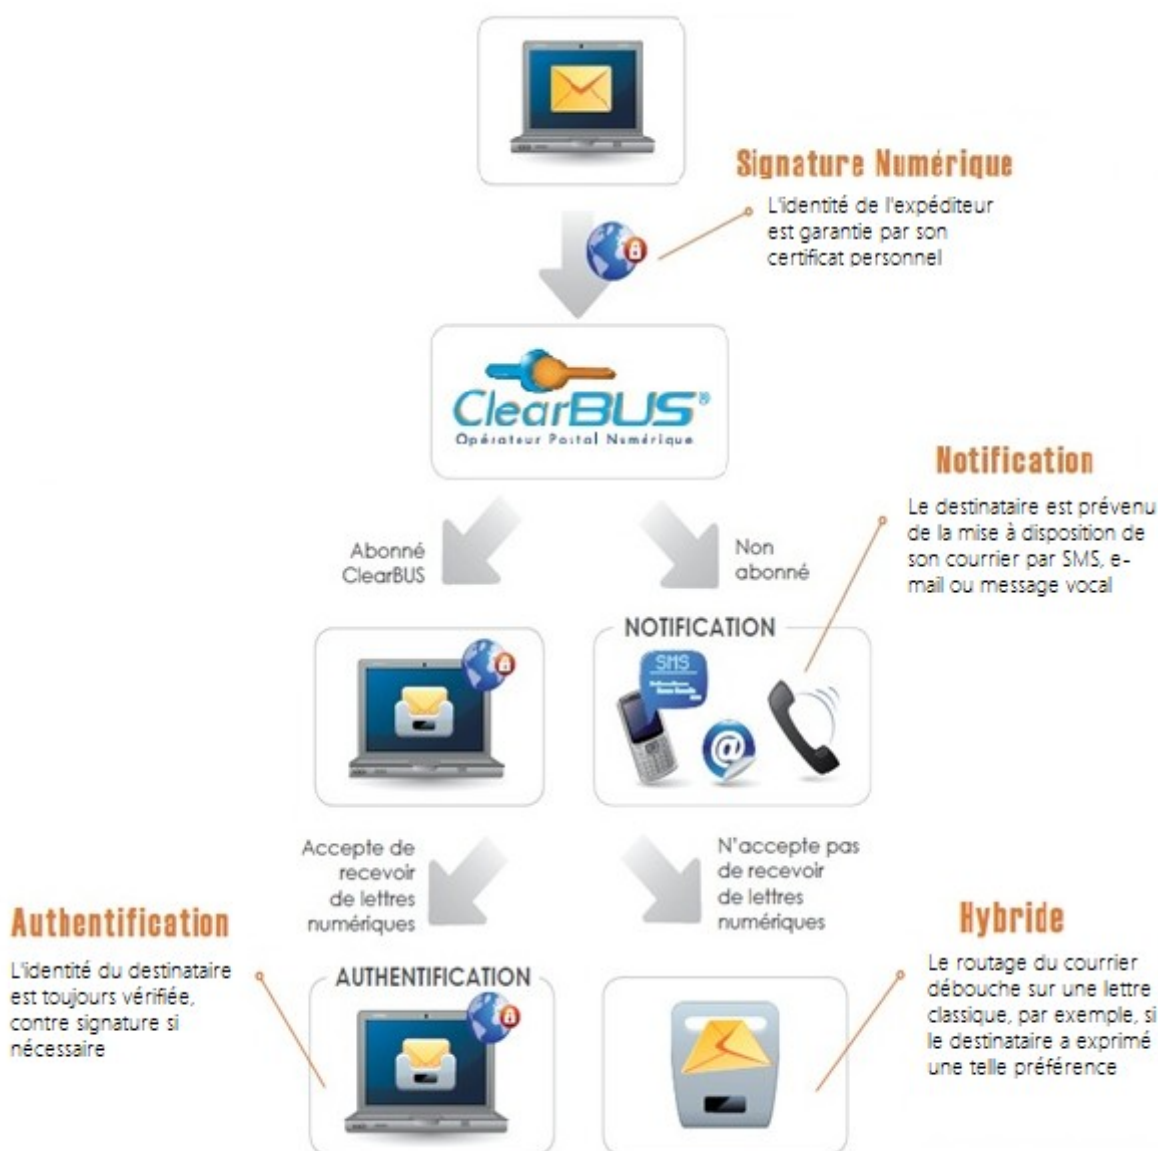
Signature Numérique

L'identité de l'expéditeur est garantie par son certificat personnel

ClearBUS®
Opérateur Postal Numérique

Notification

Le destinataire est prévenu de la mise à disposition de son courrier par SMS, e-mail ou message vocal

Abonné ClearBUS

Non abonné

NOTIFICATION

SMS

Accepte de recevoir de lettres numériques

N'accepte pas de recevoir de lettres numériques

Authentification

L'identité du destinataire est toujours vérifiée, contre signature si nécessaire

AUTHENTIFICATION

Hybride

Le routage du courrier débouche sur une lettre classique, par exemple, si le destinataire a exprimé une telle préférence